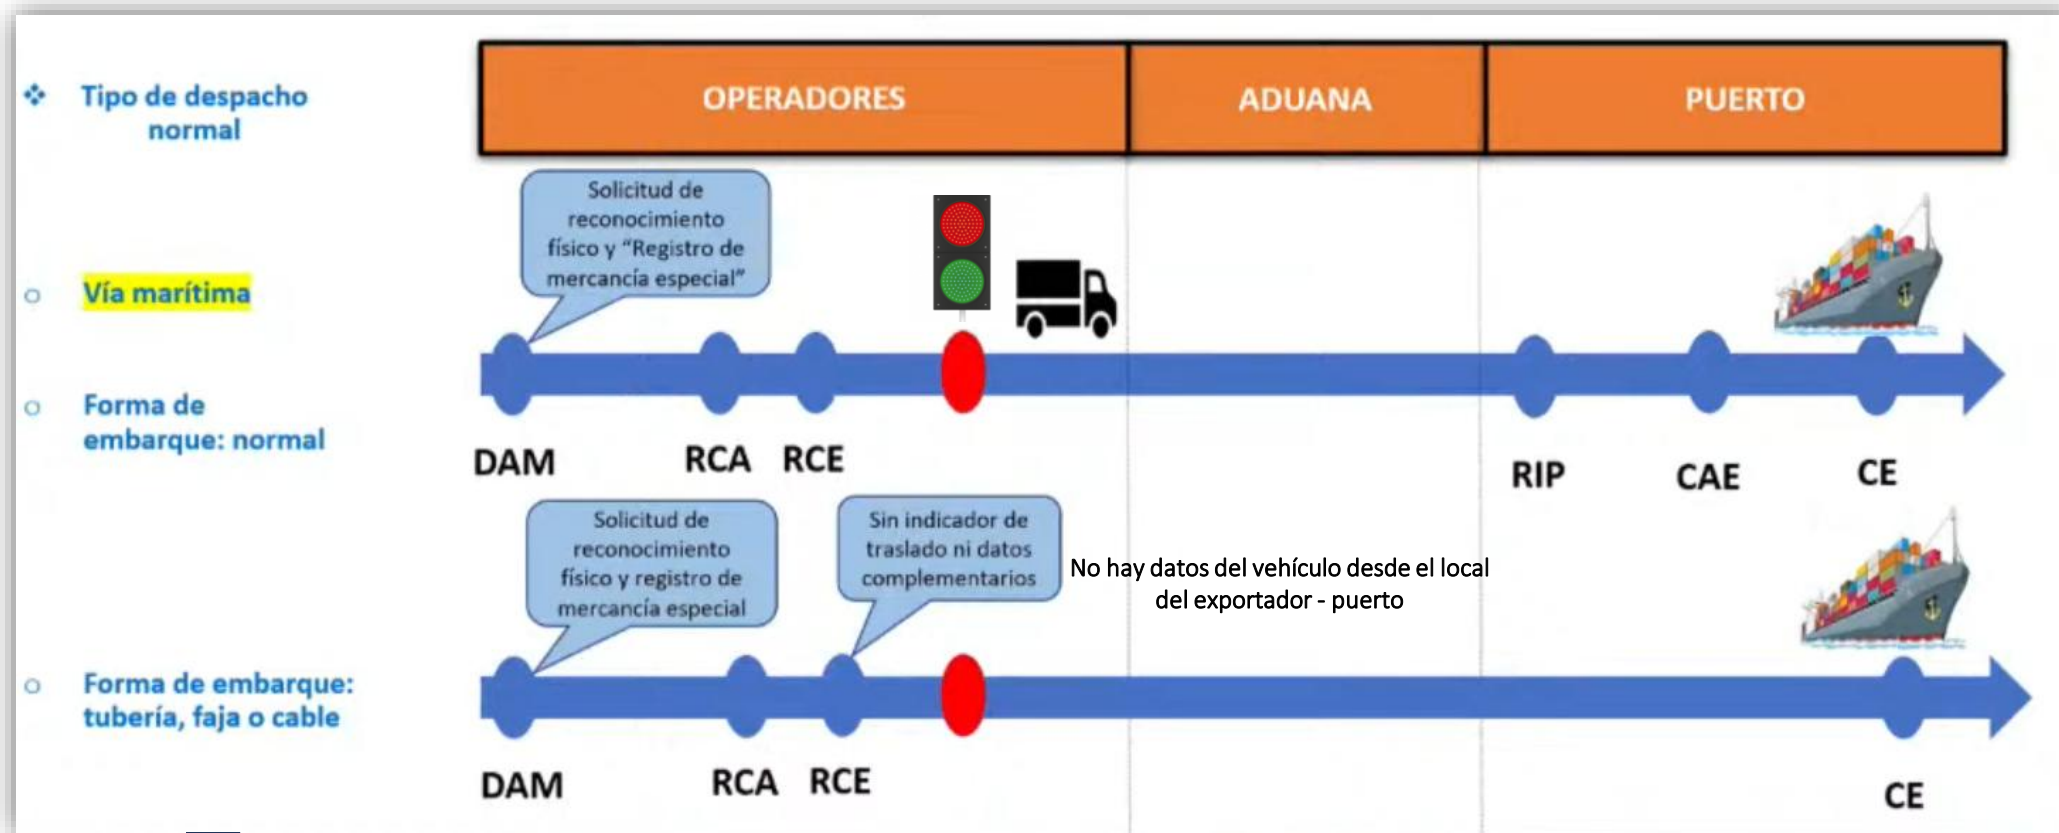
Tipo de despacho normal

Vía marítima

Forma de embarque: normal

Forma de embarque: tubería, faja o cable

| OPERADORES | ADUANA | PUERTO |
|---|---|---|

Solicitud de reconocimiento físico y "Registro de mercancía especial"

DAM RCA RCE RIP CAE CE

Solicitud de reconocimiento físico y registro de mercancía especial

Sin indicador de traslado ni datos complementarios

No hay datos del vehículo desde el local del exportador - puerto

DAM RCA RCE CE